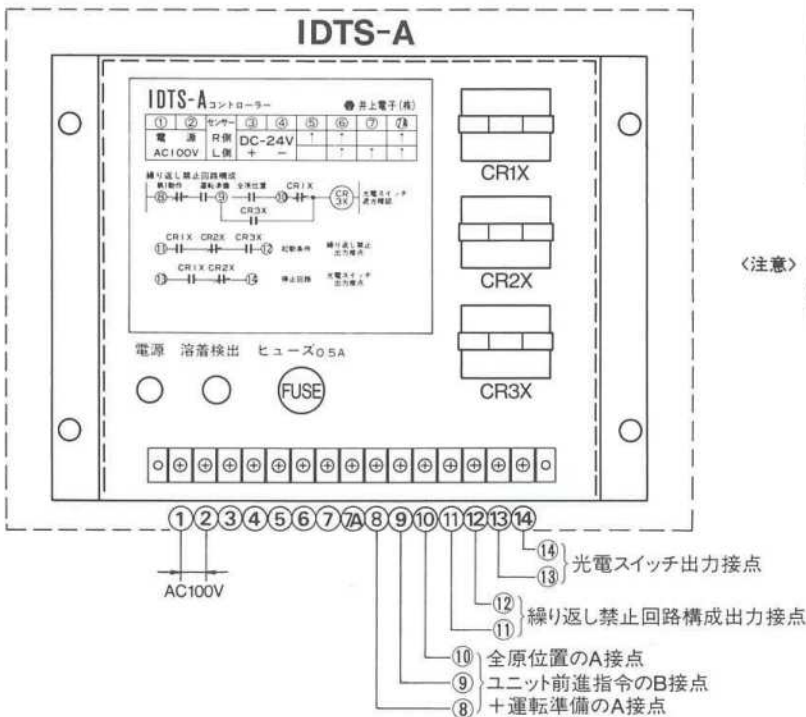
IDTS-A

IDTS-Aコントローラー
井上電子(株)

| ① | ② | センサー | ③ | ④ | ⑤ | ⑥ | ⑦ | ⑦A |
|---|---|---|---|---|---|---|---|---|
| 電 | 源 | R側 | DC-24V | | ↑ | ↑ | | ↑ |
| AC100V | | L側 | + | − | | ↑ | ↑ | ↑ |

繰り返し禁止回路構成
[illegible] ⑧ 運転準備 ⑨ 全原位置 ⑩ CR1X CR3X
光電スイッチ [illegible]
CR3X
⑪ CR1X CR2X CR3X ⑫ 起動条件 繰り返し禁止出力接点
⑬ CR1X CR2X ⑭ 停止回路 光電スイッチ出力接点

CR1X
CR2X
CR3X

電源 溶着検出 ヒューズ0.5A
FUSE

〈注意〉

①②③④⑤⑥⑦⑦A⑧⑨⑩⑪⑫⑬⑭

AC100V

⑭
⑬ 光電スイッチ出力接点

⑫
⑪ 繰り返し禁止回路構成出力接点

⑩ 全原位置のA接点
⑨ ユニット前進指令のB接点
⑧ ＋運転準備のA接点